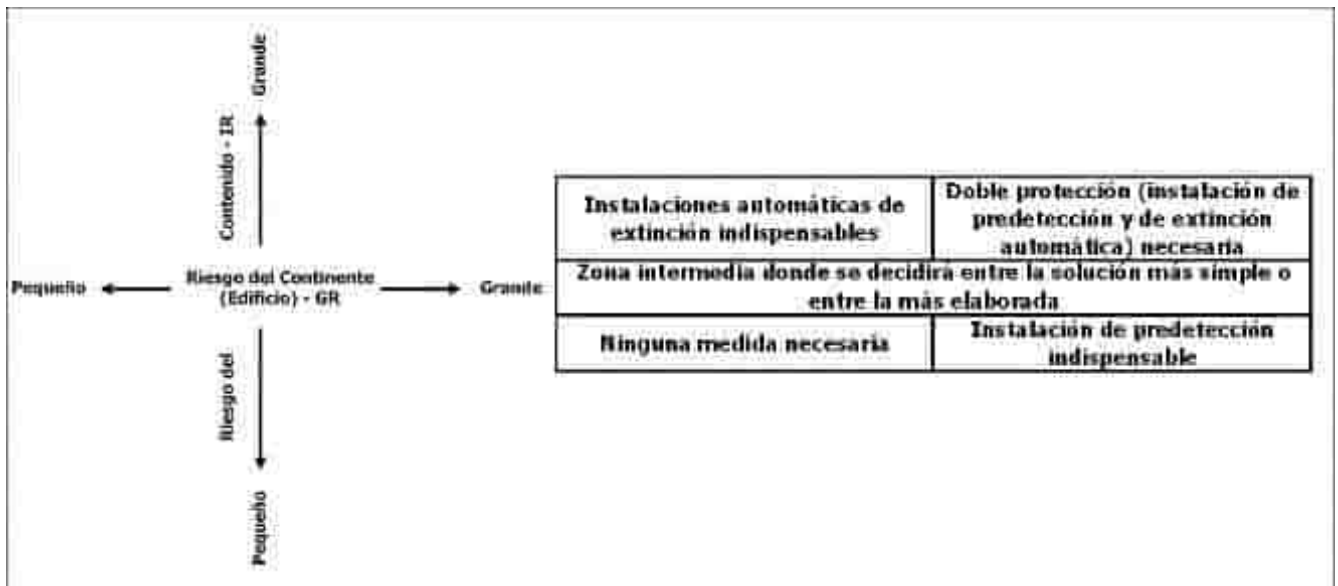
Grande

Contenido - IR

Pequeño

Riesgo del Continente (Edificio) - GR

Grande

Riesgo del

Pequeño

| Instalaciones automáticas de extinción indispensables | Doble protección (instalación de predetección y de extinción automática) necesaria |
|---|---|
| Zona intermedia donde se decidirá entre la solución más simple o entre la más elaborada | |
| Ninguna medida necesaria | Instalación de predetección indispensable |